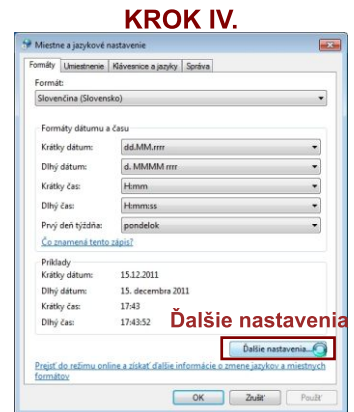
KROK IV.

Miestne a jazykové nastavenie

Formáty | Umiestnenie | Klávesnice a jazyky | Správa

Formát:
Slovenčina (Slovensko)

Formáty dátumu a času

Krátky dátum: dd.MM.rrrr
Dlhý dátum: d. MMMM rrrr
Krátky čas: H:mm
Dlhý čas: H:mm:ss
Prvý deň týždňa: pondelok

Čo znamená tento zápis?

Príklady
Krátky dátum: 15.12.2011
Dlhý dátum: 15. decembra 2011
Krátky čas: 17:43
Dlhý čas: 17:43:52

Ďalšie nastavenia

Ďalšie nastavenia...

Prejsť do režimu online a získať ďalšie informácie o zmene jazykov a miestnych formátov

OK | Zrušiť | Použiť